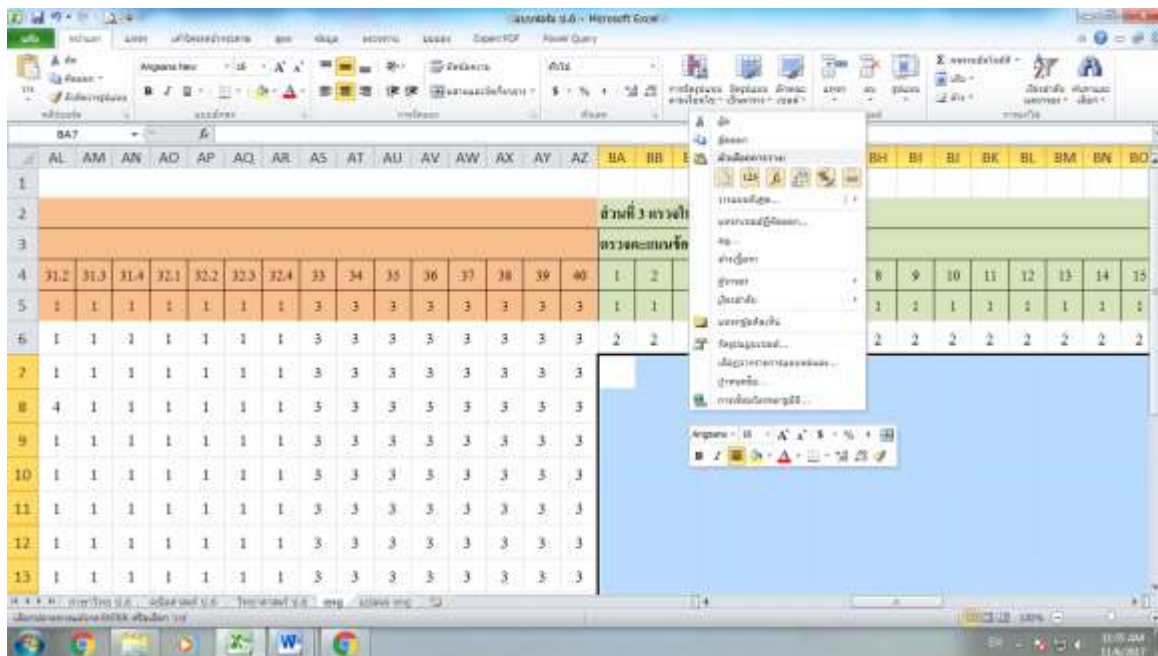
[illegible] ป.6 - Microsoft Excel

BA7

| AL | AM | AN | AO | AP | AQ | AR | AS | AT | AU | AV | AW | AX | AY | AZ | BA | BB | | BH | BI | BJ | BK | BL | BM | BN | BO |
|---|---|---|---|---|---|---|---|---|---|---|---|---|---|---|---|---|---|---|---|---|---|---|---|---|---|
| | | | | | | | | | | | | | | | ส่วนที่ 3 ตรวจใ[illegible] | | | | | | | | | | |
| | | | | | | | | | | | | | | | ตรวจคะแนนจัด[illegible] | | | | | | | | | | |
| 31.2 | 31.3 | 31.4 | 32.1 | 32.2 | 32.3 | 32.4 | 33 | 34 | 35 | 36 | 37 | 38 | 39 | 40 | 1 | 2 | | 8 | 9 | 10 | 11 | 12 | 13 | 14 | 15 |
| 1 | 1 | 1 | 1 | 1 | 1 | 1 | 3 | 3 | 3 | 3 | 3 | 3 | 3 | 3 | 1 | 1 | | 1 | 1 | 1 | 1 | 1 | 1 | 1 | 1 |
| 1 | 1 | 1 | 1 | 1 | 1 | 1 | 3 | 3 | 3 | 3 | 3 | 3 | 3 | 3 | 2 | 2 | | 2 | 2 | 2 | 2 | 2 | 2 | 2 | 2 |
| 1 | 1 | 1 | 1 | 1 | 1 | 1 | 3 | 3 | 3 | 3 | 3 | 3 | 3 | 3 | | | | | | | | | | | |
| 4 | 1 | 1 | 1 | 1 | 1 | 1 | 3 | 3 | 3 | 3 | 3 | 3 | 3 | 3 | | | | | | | | | | | |
| 1 | 1 | 1 | 1 | 1 | 1 | 1 | 3 | 3 | 3 | 3 | 3 | 3 | 3 | 3 | | | | | | | | | | | |
| 1 | 1 | 1 | 1 | 1 | 1 | 1 | 3 | 3 | 3 | 3 | 3 | 3 | 3 | 3 | | | | | | | | | | | |
| 1 | 1 | 1 | 1 | 1 | 1 | 1 | 3 | 3 | 3 | 3 | 3 | 3 | 3 | 3 | | | | | | | | | | | |
| 1 | 1 | 1 | 1 | 1 | 1 | 1 | 3 | 3 | 3 | 3 | 3 | 3 | 3 | 3 | | | | | | | | | | | |
| 1 | 1 | 1 | 1 | 1 | 1 | 1 | 3 | 3 | 3 | 3 | 3 | 3 | 3 | 3 | | | | | | | | | | | |

ตัด
คัดลอก
ตัวเลือกการวาง:
วางแบบพิเศษ...
แทรกเซลล์ที่คัดลอก...
ลบ...
ล้างเนื้อหา
ตัวกรอง
เรียงลำดับ
แทรกข้อคิดเห็น
จัดรูปแบบเซลล์...
เลือกจากรายการแบบหล่นลง...
กำหนดชื่อ...
การเชื่อมโยงหลายมิติ...

Angsana New 16

100%
10:05 AM
11/4/2017